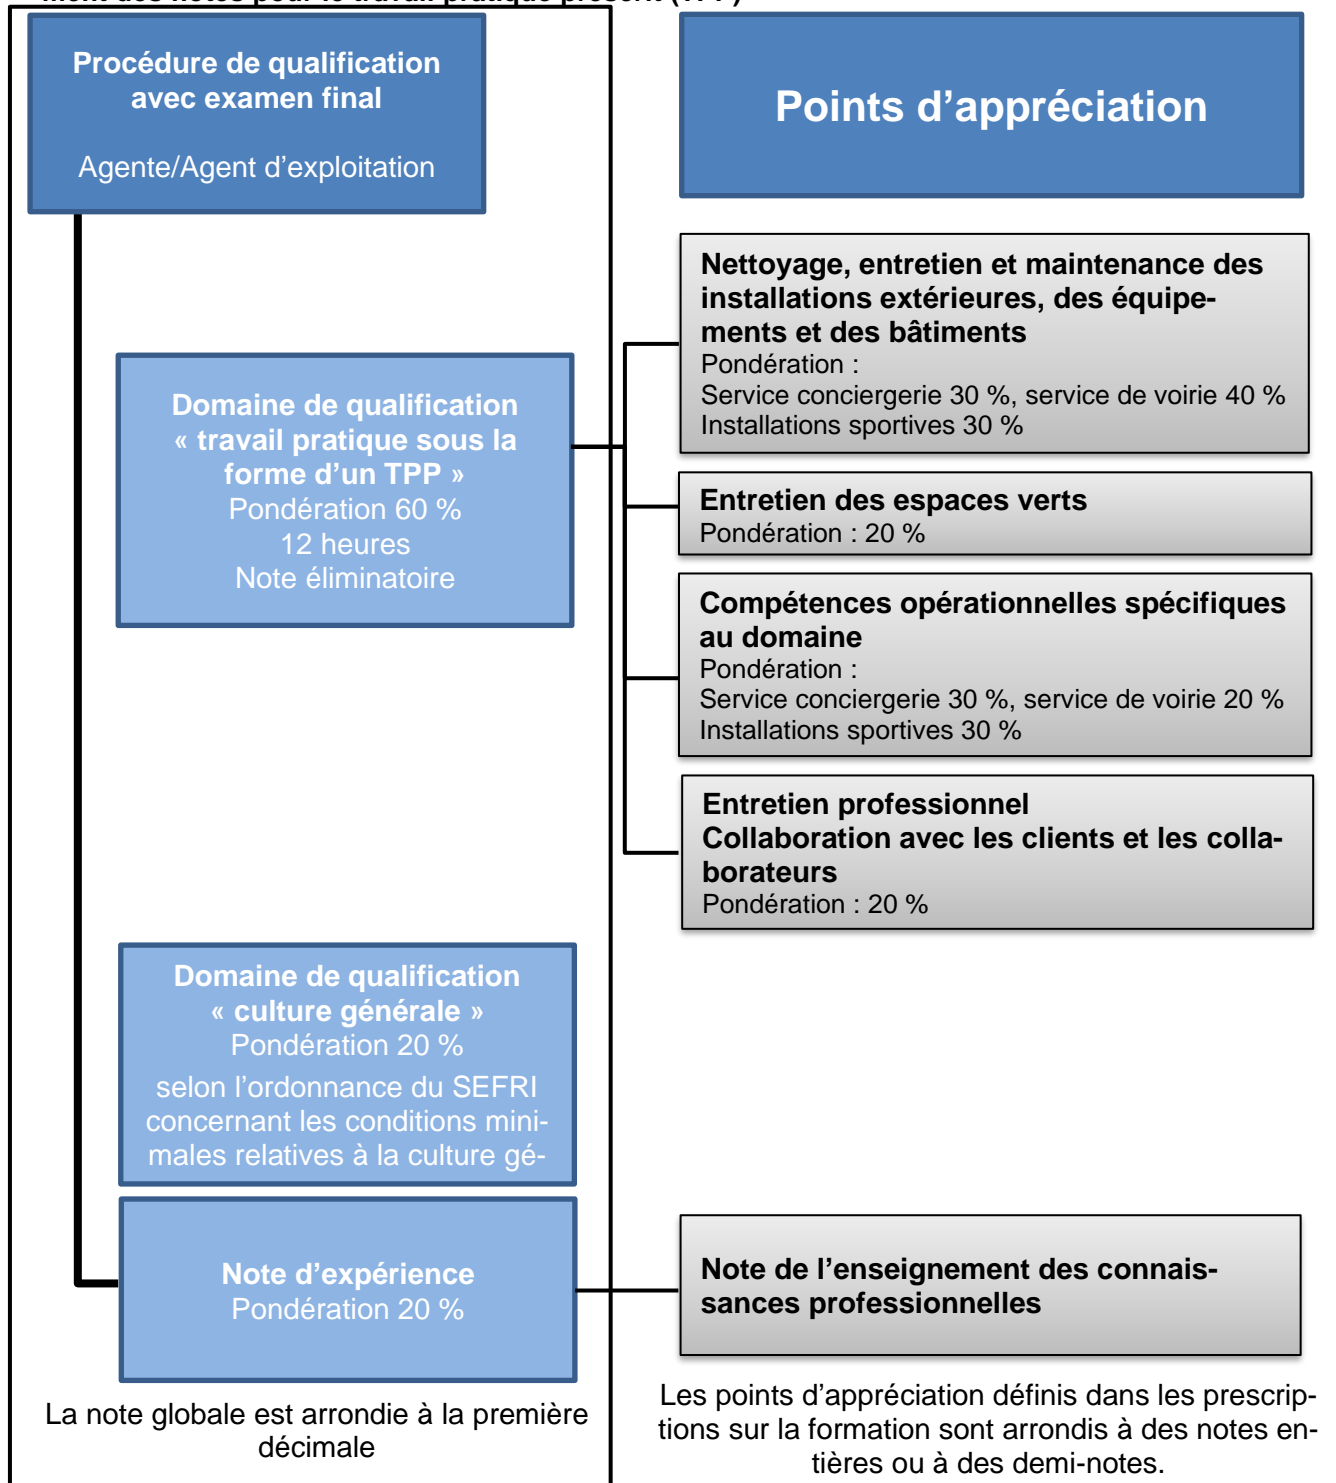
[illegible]

Procédure de qualification avec examen final

Agente/Agent d'exploitation

Points d'appréciation

Domaine de qualification « travail pratique sous la forme d'un TPP »
Pondération 60 %
12 heures
Note éliminatoire

Nettoyage, entretien et maintenance des installations extérieures, des équipements et des bâtiments
Pondération :
Service conciergerie 30 %, service de voirie 40 %
Installations sportives 30 %

Entretien des espaces verts
Pondération : 20 %

Compétences opérationnelles spécifiques au domaine
Pondération :
Service conciergerie 30 %, service de voirie 20 %
Installations sportives 30 %

Entretien professionnel
Collaboration avec les clients et les collaborateurs
Pondération : 20 %

Domaine de qualification « culture générale »
Pondération 20 %
selon l'ordonnance du SEFRI concernant les conditions minimales relatives à la culture gé-

Note d'expérience
Pondération 20 %

Note de l'enseignement des connaissances professionnelles

La note globale est arrondie à la première décimale

Les points d'appréciation définis dans les prescriptions sur la formation sont arrondis à des notes entières ou à des demi-notes.